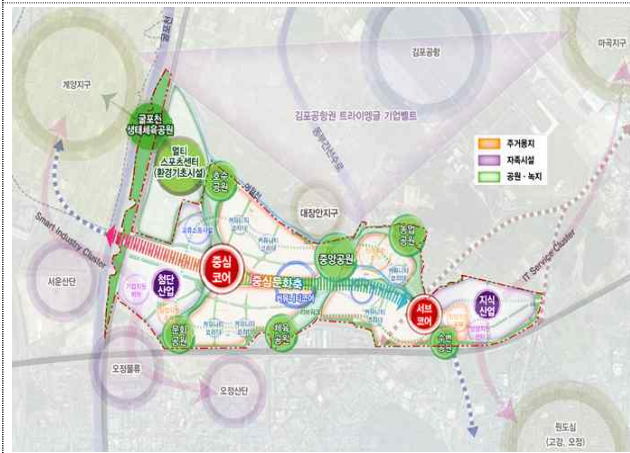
계양지구

김포공항

마곡지구

김포공항권 트라이앵글 기업벨트

굴포천 생태체육공원

멀티 스포츠센터 (환경기초시설)

호수 공원

대장안지구

주거용지

자족시설

공원 · 녹지

Smart Industry Cluster

IT Service Cluster

근린 공원

중심 코어

중앙공원

서운산단

첨단 산업

중심문화축

서브 코어

지식 산업

문화 공원

체육 공원

수변 공원

오정물류

오정산단

원도심 (고강, 오정)